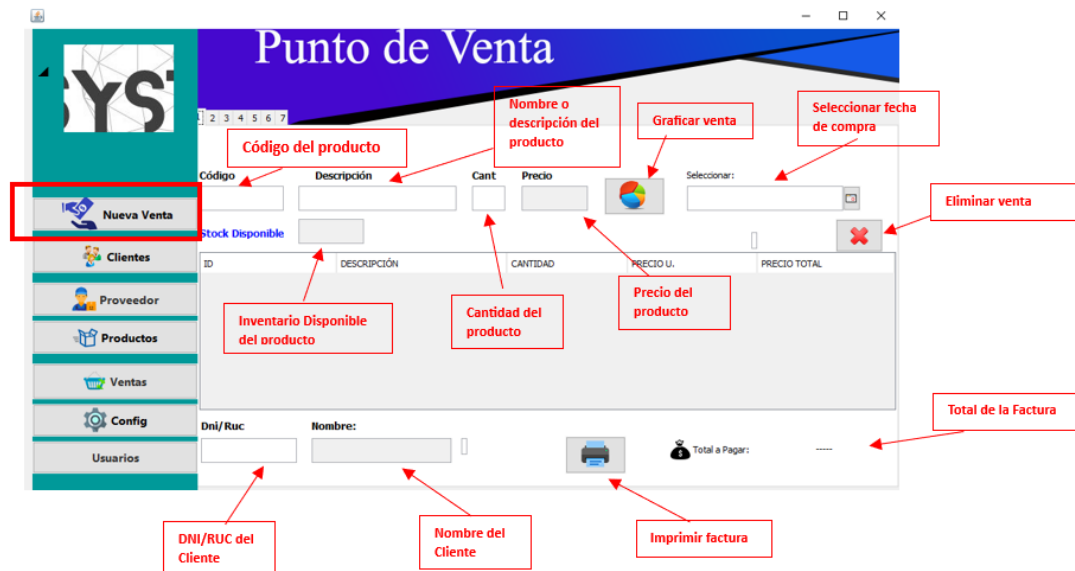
Punto de Venta

SYST

1 2 3 4 5 6 7

Nueva Venta
Clientes
Proveedor
Productos
Ventas
Config
Usuarios

Nombre o descripción del producto

Graficar venta

Seleccionar fecha de compra

Código del producto

Código
Descripción
Cant
Precio
Seleccionar:

Eliminar venta

Stock Disponible

| ID | DESCRIPCIÓN | CANTIDAD | PRECIO U. | PRECIO TOTAL |
|---|---|---|---|---|

Precio del producto

Inventario Disponible del producto

Cantidad del producto

Total de la Factura

Dni/Ruc
Nombre:
Total a Pagar:
-----

DNI/RUC del Cliente

Nombre del Cliente

Imprimir factura